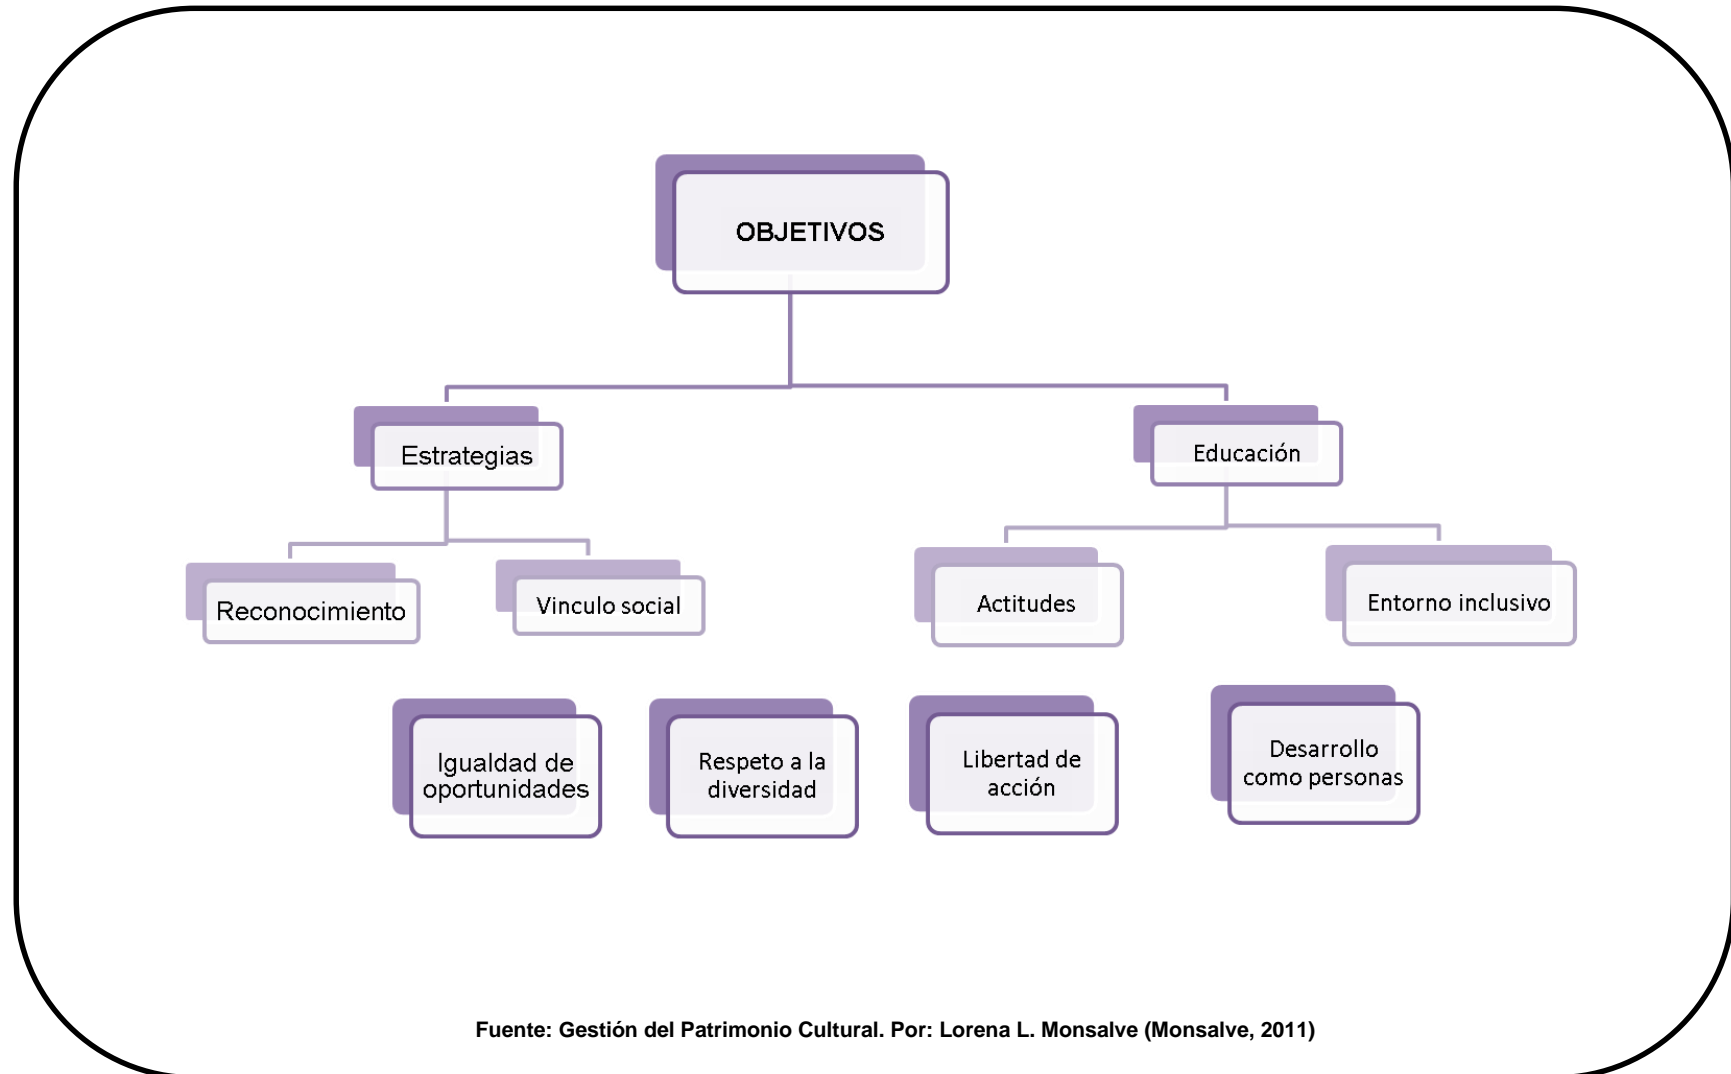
OBJETIVOS

Estrategias

Educación

Reconocimiento

Vinculo social

Actitudes

Entorno inclusivo

Igualdad de oportunidades

Respeto a la diversidad

Libertad de acción

Desarrollo como personas

Fuente: Gestión del Patrimonio Cultural. Por: Lorena L. Monsalve (Monsalve, 2011)